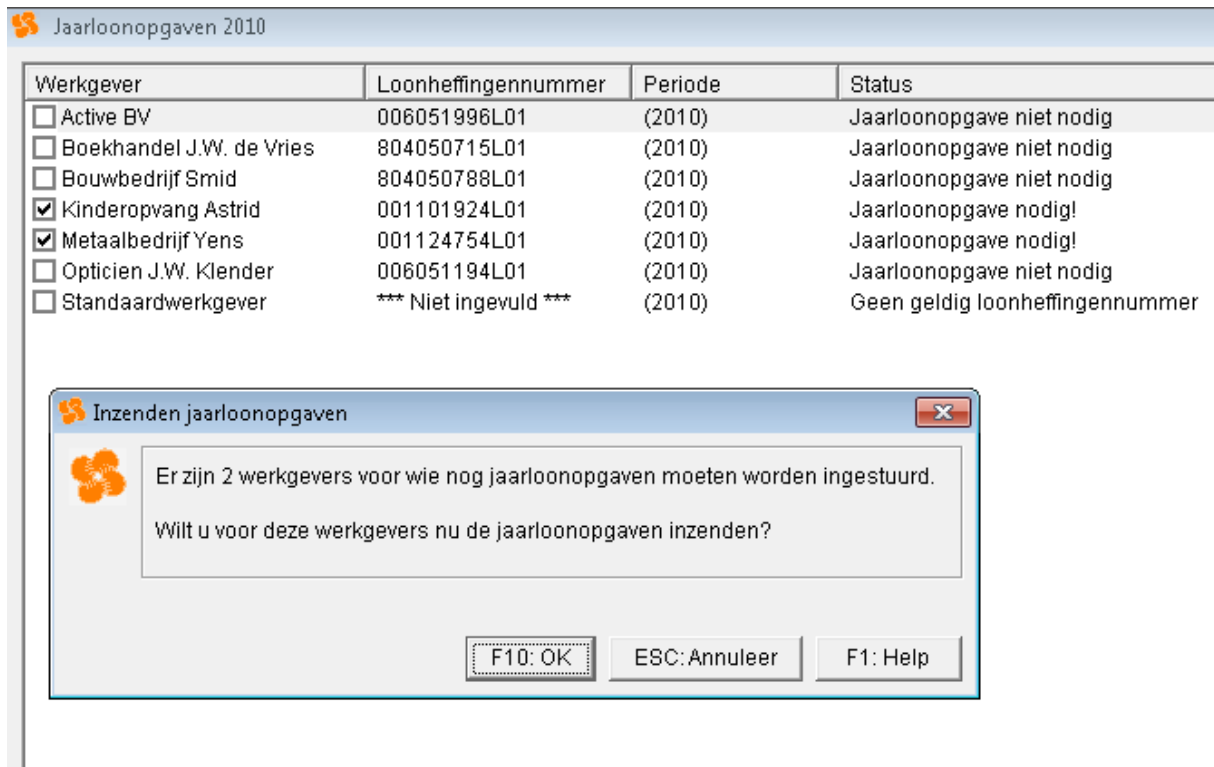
Jaarloonopgaven 2010

| Werkgever | Loonheffingennummer | Periode | Status |
|---|---|---|---|
| Active BV | 006051996L01 | (2010) | Jaarloonopgave niet nodig |
| Boekhandel J.W. de Vries | 804050715L01 | (2010) | Jaarloonopgave niet nodig |
| Bouwbedrijf Smid | 804050788L01 | (2010) | Jaarloonopgave niet nodig |
| Kinderopvang Astrid | 001101924L01 | (2010) | Jaarloonopgave nodig! |
| Metaalbedrijf Yens | 001124754L01 | (2010) | Jaarloonopgave nodig! |
| Opticien J.W. Klender | 006051194L01 | (2010) | Jaarloonopgave niet nodig |
| Standaardwerkgever | *** Niet ingevuld *** | (2010) | Geen geldig loonheffingennummer |

Inzenden jaarloonopgaven

Er zijn 2 werkgevers voor wie nog jaarloonopgaven moeten worden ingestuurd.

Wilt u voor deze werkgevers nu de jaarloonopgaven inzenden?

F10: OK
ESC: Annuleer
F1: Help